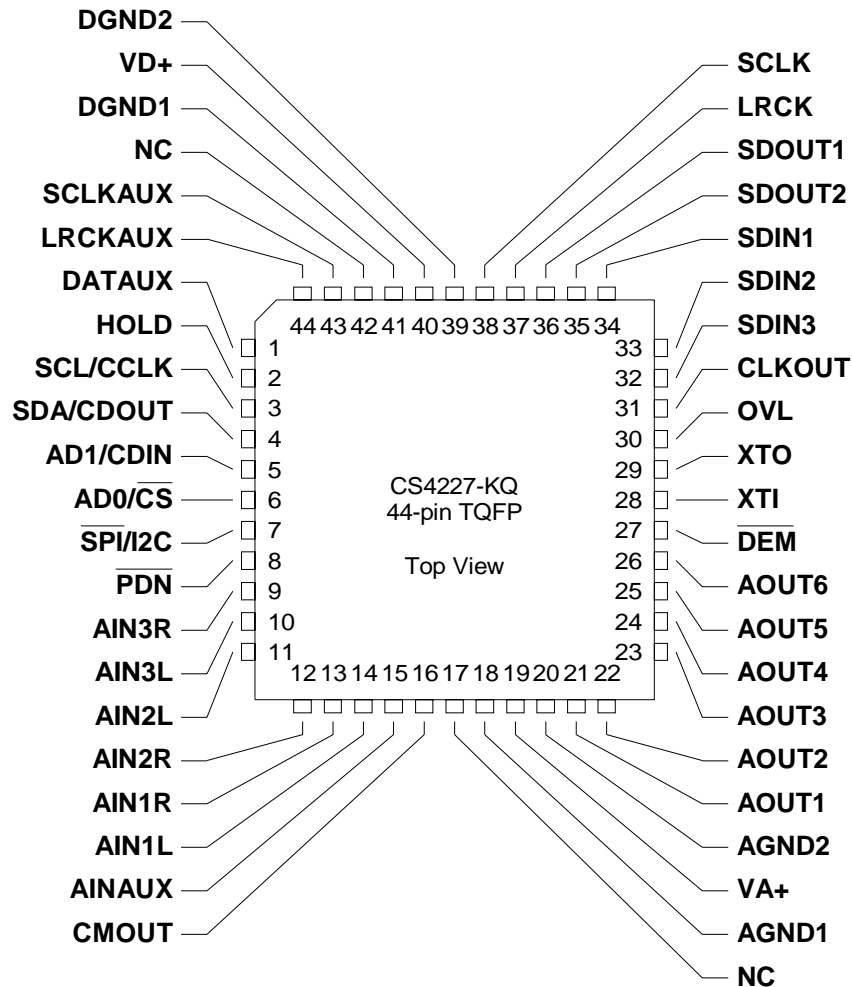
DGND2
VD+
DGND1
NC
SCLKAUX
LRCKAUX
DATAUX
HOLD
SCL/CCLK
SDA/CDOUT
AD1/CDIN
AD0/$\overline{CS}$
$\overline{SPI}$/I2C
$\overline{PDN}$
AIN3R
AIN3L
AIN2L
AIN2R
AIN1R
AIN1L
AINAUX
CMOUT

SCLK
LRCK
SDOUT1
SDOUT2
SDIN1
SDIN2
SDIN3
CLKOUT
OVL
XTO
XTI
$\overline{DEM}$
AOUT6
AOUT5
AOUT4
AOUT3
AOUT2
AOUT1
AGND2
VA+
AGND1
NC

44 43 42 41 40 39 38 37 36 35 34
1 2 3 4 5 6 7 8 9 10 11
12 13 14 15 16 17 18 19 20 21 22
33 32 31 30 29 28 27 26 25 24 23

CS4227-KQ
44-pin TQFP

Top View